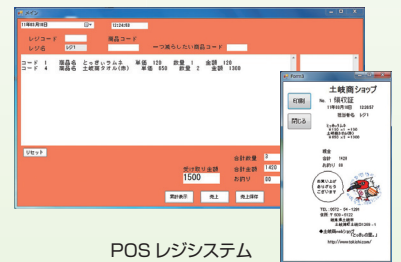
11年03月18日 12:24:52

レジコード 商品コード

レジ名 レジ1 一つ戻らしたい商品コード

コード 1 商品名 とっきぃうんさ 単価 120 数量 1 金額 120
コード 4 商品名 土岐商タオル(赤) 単価 650 数量 2 金額 1300

リセット

合計数量 3

合計金額 1420

受け取り金額 1500

お釣り 80

集計表示 売上 売上保存

Form3

土岐商ショップ

印刷

No. 1 領収証

閉じる

11年03月18日 12:25:57

担当者名 レジ1

とっきぃうんさ
¥120 ×1 =120
土岐商タオル(赤)
¥650 ×2 =1300

現金
合計 1420
お釣り 80

TEL 0572-54-1291
住所 〒509-5122
岐阜県土岐市
泉町久尻1431-1

土岐商Webショップ

http://www.tokishi.com/

POS レジシステム